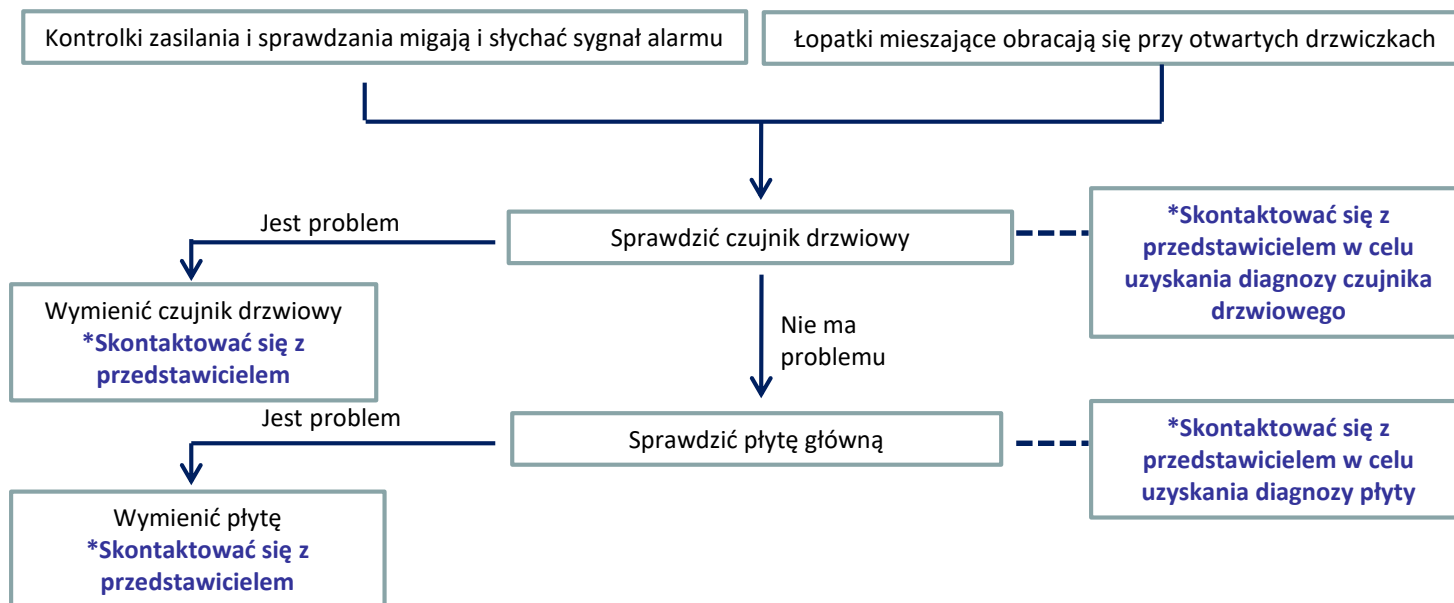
Kontrolki zasilania i sprawdzania migają i słychać sygnał alarmu

Łopatki mieszające obracają się przy otwartych drzwiczkach

Jest problem

Sprawdzić czujnik drzwiowy

*Skontaktować się z przedstawicielem w celu uzyskania diagnozy czujnika drzwiowego

Wymienić czujnik drzwiowy
*Skontaktować się z przedstawicielem

Nie ma problemu

Jest problem

Sprawdzić płytę główną

*Skontaktować się z przedstawicielem w celu uzyskania diagnozy płyty

Wymienić płytę
*Skontaktować się z przedstawicielem